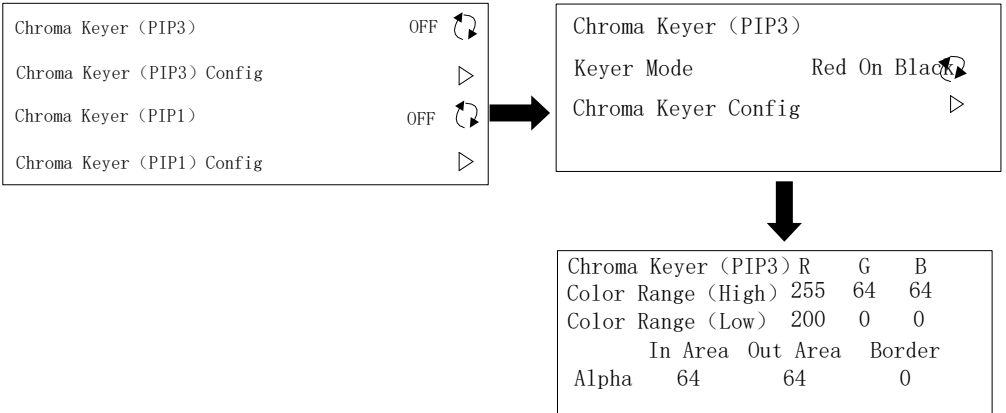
Chroma Keyer (PIP3) OFF

Chroma Keyer (PIP3) Config

Chroma Keyer (PIP1) OFF

Chroma Keyer (PIP1) Config

Chroma Keyer (PIP3)

Keyer Mode Red On Black

Chroma Keyer Config

| Chroma Keyer (PIP3) | R | G | B |
|---|---|---|---|
| Color Range (High) | 255 | 64 | 64 |
| Color Range (Low) | 200 | 0 | 0 |

| | In Area | Out Area | Border |
|---|---|---|---|
| Alpha | 64 | 64 | 0 |